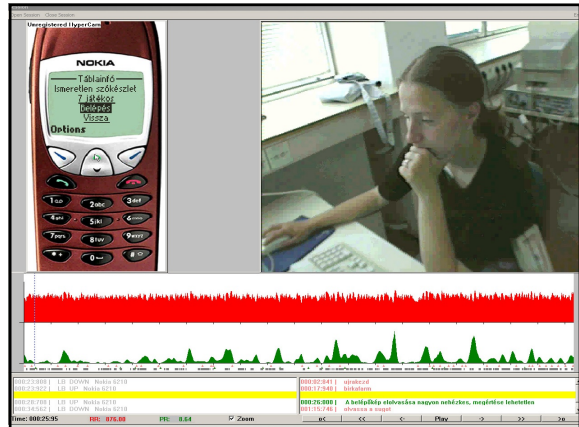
Unregistered HyperCam

NOKIA

Táblainfó
Ismeretlen szókészlet
7 játékor
Belépés
Vissza
Options

1 ∞
2 abc
3 def
4 ghi
5 jkl
6 mno
7 pqrs
8 tuv
9 wxyz
0

000:23:908 | LB DOWN Nokia 6210
000:23:922 | LB UP Nokia 6210
000:26:788 | LB UP Nokia 6210
000:34:582 | LB DOWN Nokia 6210

000:32:841 | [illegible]
000:17:940 | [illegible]
000:26:800 | A belépőkép elolvasása nagyon nehézkes, megértése lehetetlen
001:35:746 | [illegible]

Time: 000:25:95
RR: 876.00
PR: 0.64
Zoom
Play